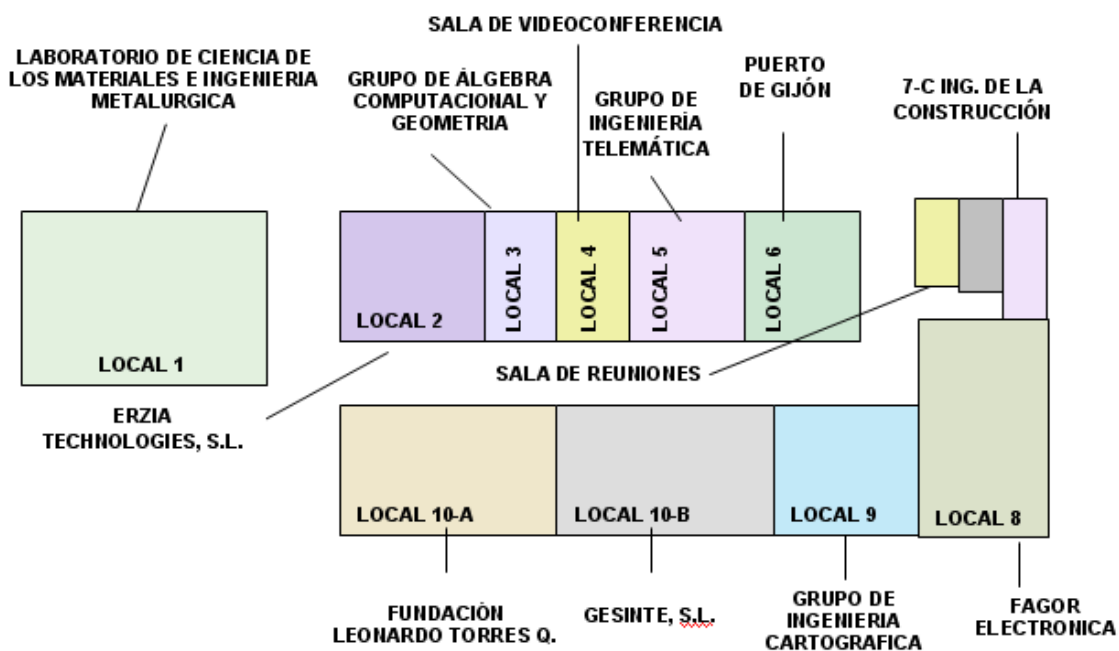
SALA DE VIDEOCONFERENCIA

LABORATORIO DE CIENCIA DE LOS MATERIALES E INGENIERIA METALURGICA

GRUPO DE ÁLGEBRA COMPUTACIONAL Y GEOMETRIA

GRUPO DE INGENIERÍA TELEMÁTICA

PUERTO DE GIJÓN

7-C ING. DE LA CONSTRUCCIÓN

LOCAL 1

LOCAL 2

LOCAL 3

LOCAL 4

LOCAL 5

LOCAL 6

SALA DE REUNIONES

ERZIA TECHNOLOGIES, S.L.

LOCAL 10-A

LOCAL 10-B

LOCAL 9

LOCAL 8

FUNDACIÓN LEONARDO TORRES Q.

GESINTE, S.L.

GRUPO DE INGENIERIA CARTOGRAFICA

FAGOR ELECTRONICA